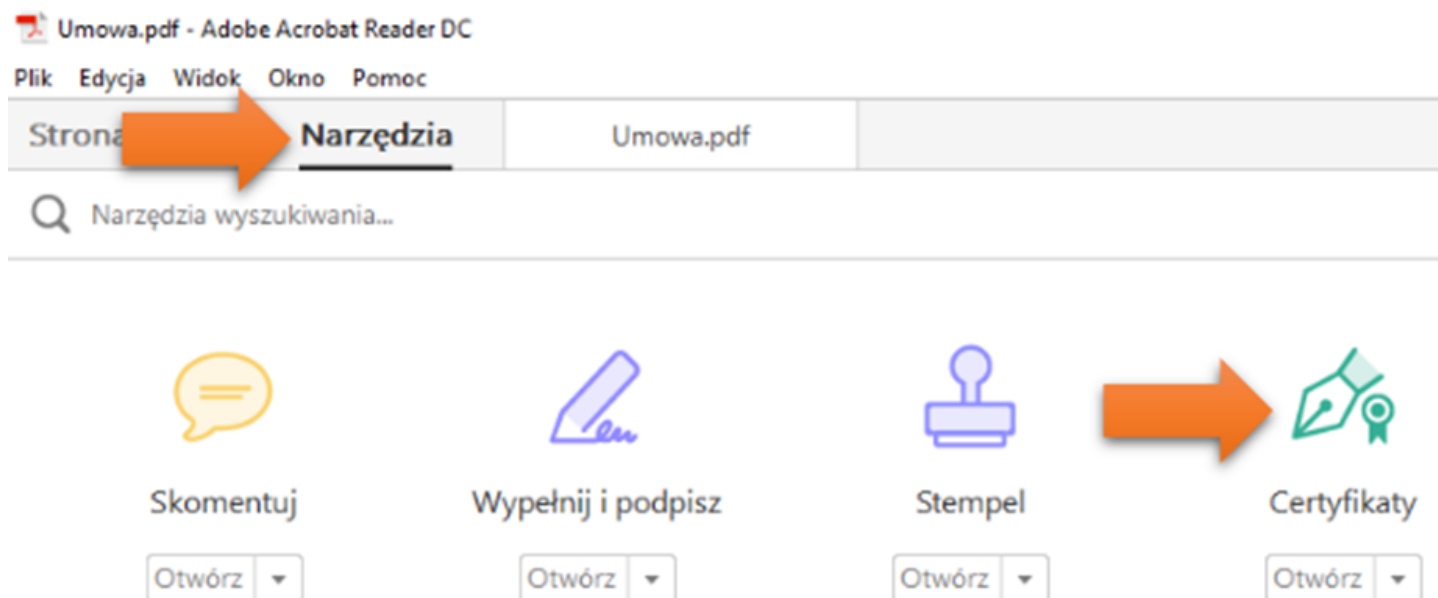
Umowa.pdf - Adobe Acrobat Reader DC

Plik Edycja Widok Okno Pomoc

Strona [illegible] Narzędzia Umowa.pdf

Narzędzia wyszukiwania...

Skomentuj
Otwórz

Wypełnij i podpisz
Otwórz

Stempel
Otwórz

Certyfikaty
Otwórz